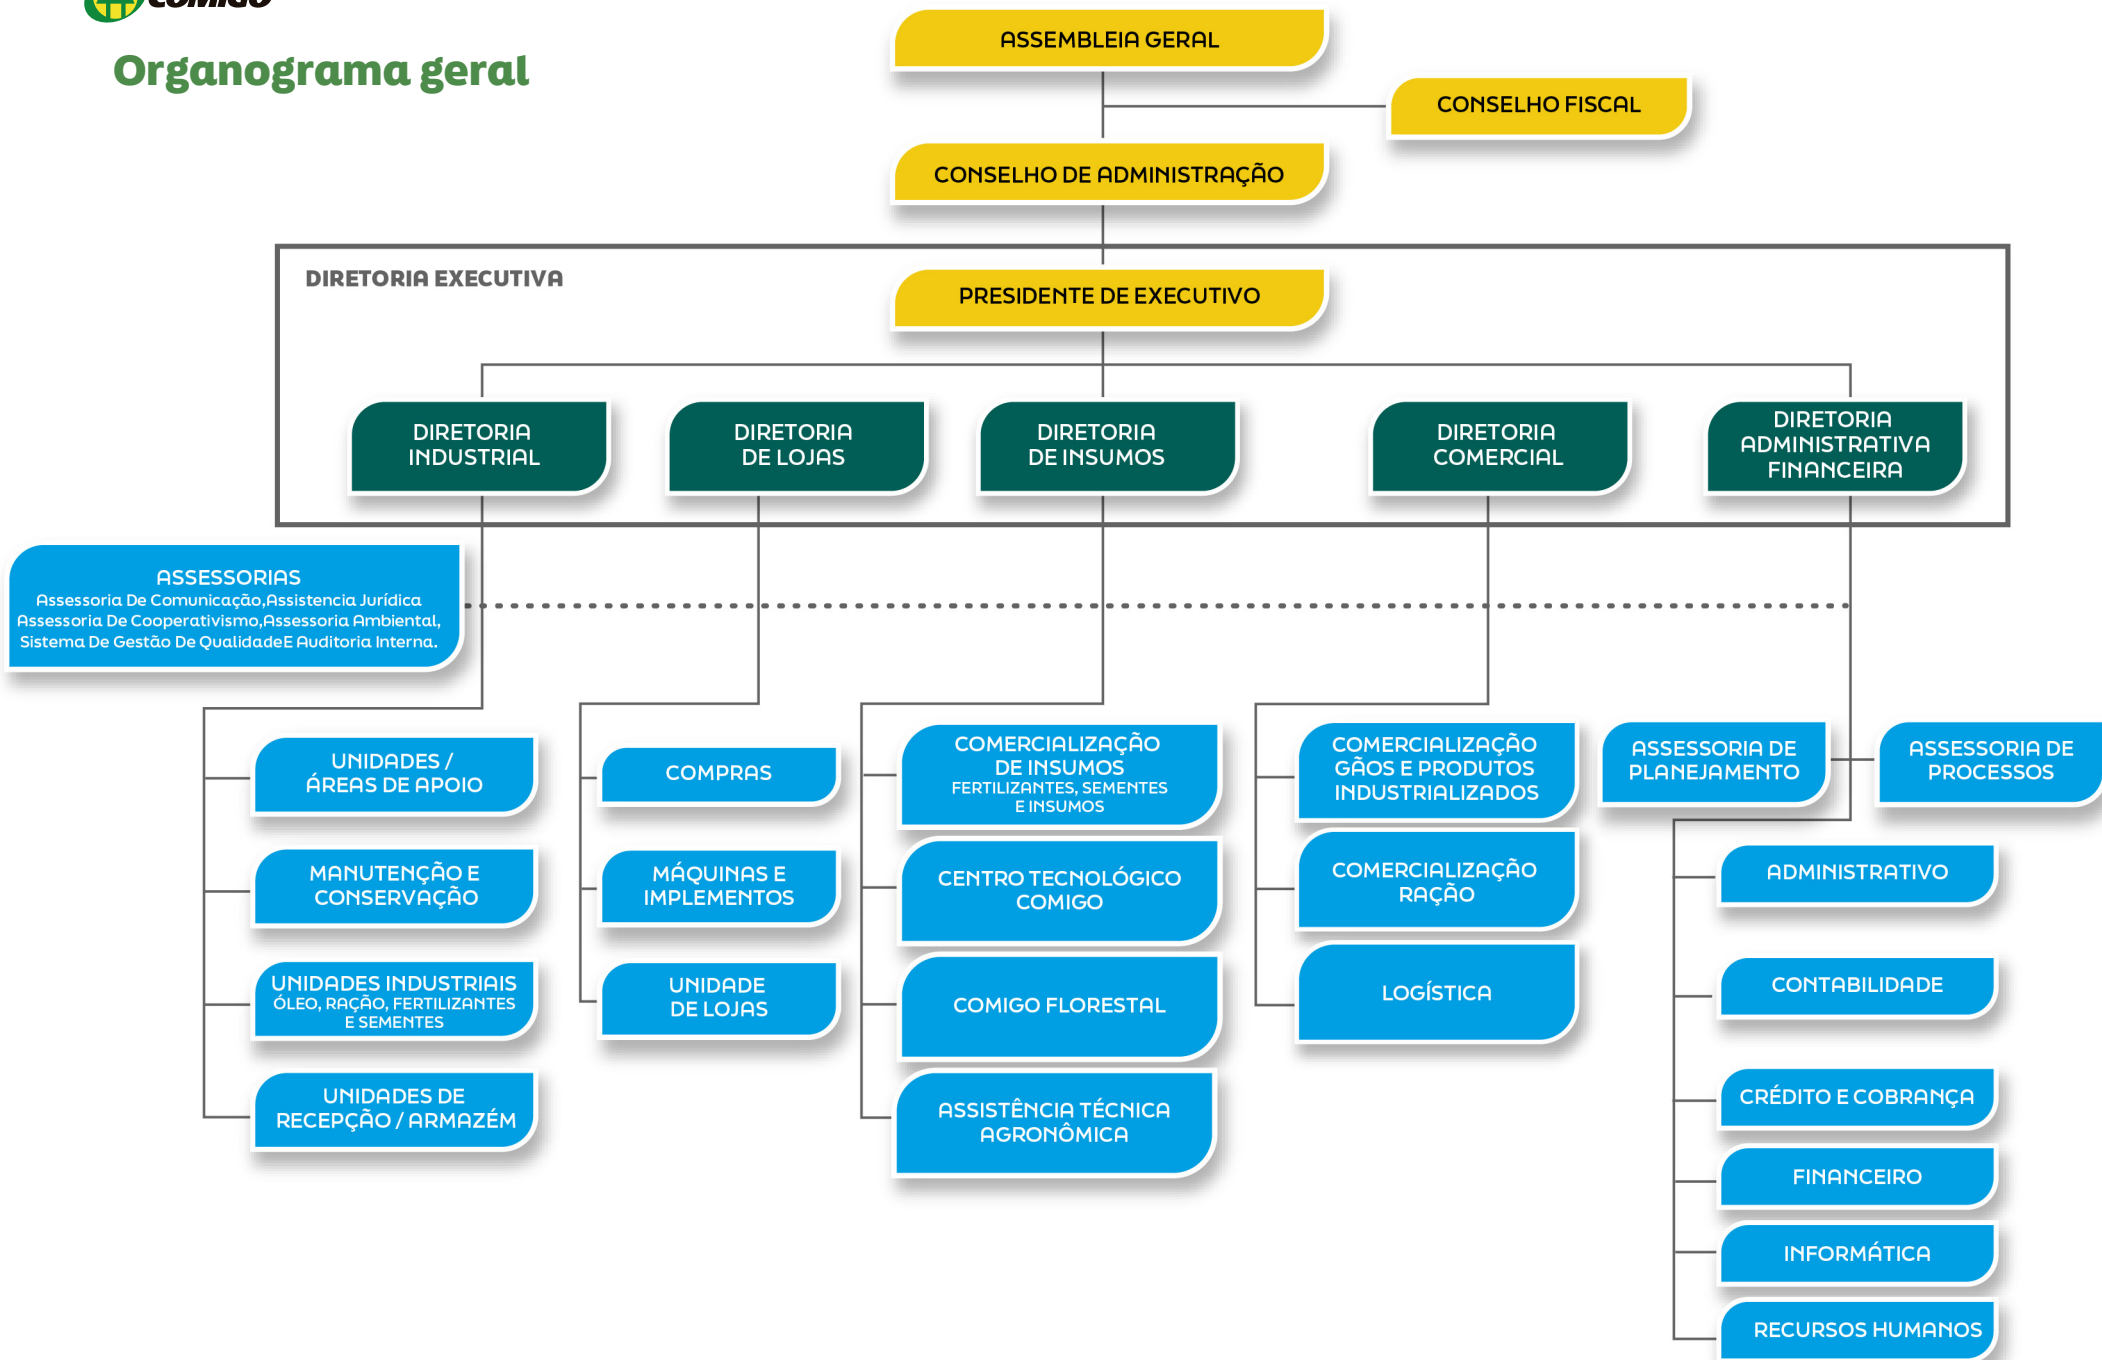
Organograma geral

ASSEMBLEIA GERAL

CONSELHO FISCAL

CONSELHO DE ADMINISTRAÇÃO

DIRETORIA EXECUTIVA

PRESIDENTE DE EXECUTIVO

DIRETORIA INDUSTRIAL

DIRETORIA DE LOJAS

DIRETORIA DE INSUMOS

DIRETORIA COMERCIAL

DIRETORIA ADMINISTRATIVA FINANCEIRA

ASSESSORIAS
Assessoria De Comunicação,Assistencia Jurídica Assessoria De Cooperativismo,Assessoria Ambiental, Sistema De Gestão De QualidadeE Auditoria Interna.

UNIDADES / ÁREAS DE APOIO

MANUTENÇÃO E CONSERVAÇÃO

UNIDADES INDUSTRIAIS
ÓLEO, RAÇÃO, FERTILIZANTES E SEMENTES

UNIDADES DE RECEPÇÃO / ARMAZÉM

COMPRAS

MÁQUINAS E IMPLEMENTOS

UNIDADE DE LOJAS

COMERCIALIZAÇÃO DE INSUMOS
FERTILIZANTES, SEMENTES E INSUMOS

CENTRO TECNOLÓGICO COMIGO

COMIGO FLORESTAL

ASSISTÊNCIA TÉCNICA AGRONÔMICA

COMERCIALIZAÇÃO GÃOS E PRODUTOS INDUSTRIALIZADOS

COMERCIALIZAÇÃO RAÇÃO

LOGÍSTICA

ASSESSORIA DE PLANEJAMENTO

ASSESSORIA DE PROCESSOS

ADMINISTRATIVO

CONTABILIDADE

CRÉDITO E COBRANÇA

FINANCEIRO

INFORMÁTICA

RECURSOS HUMANOS